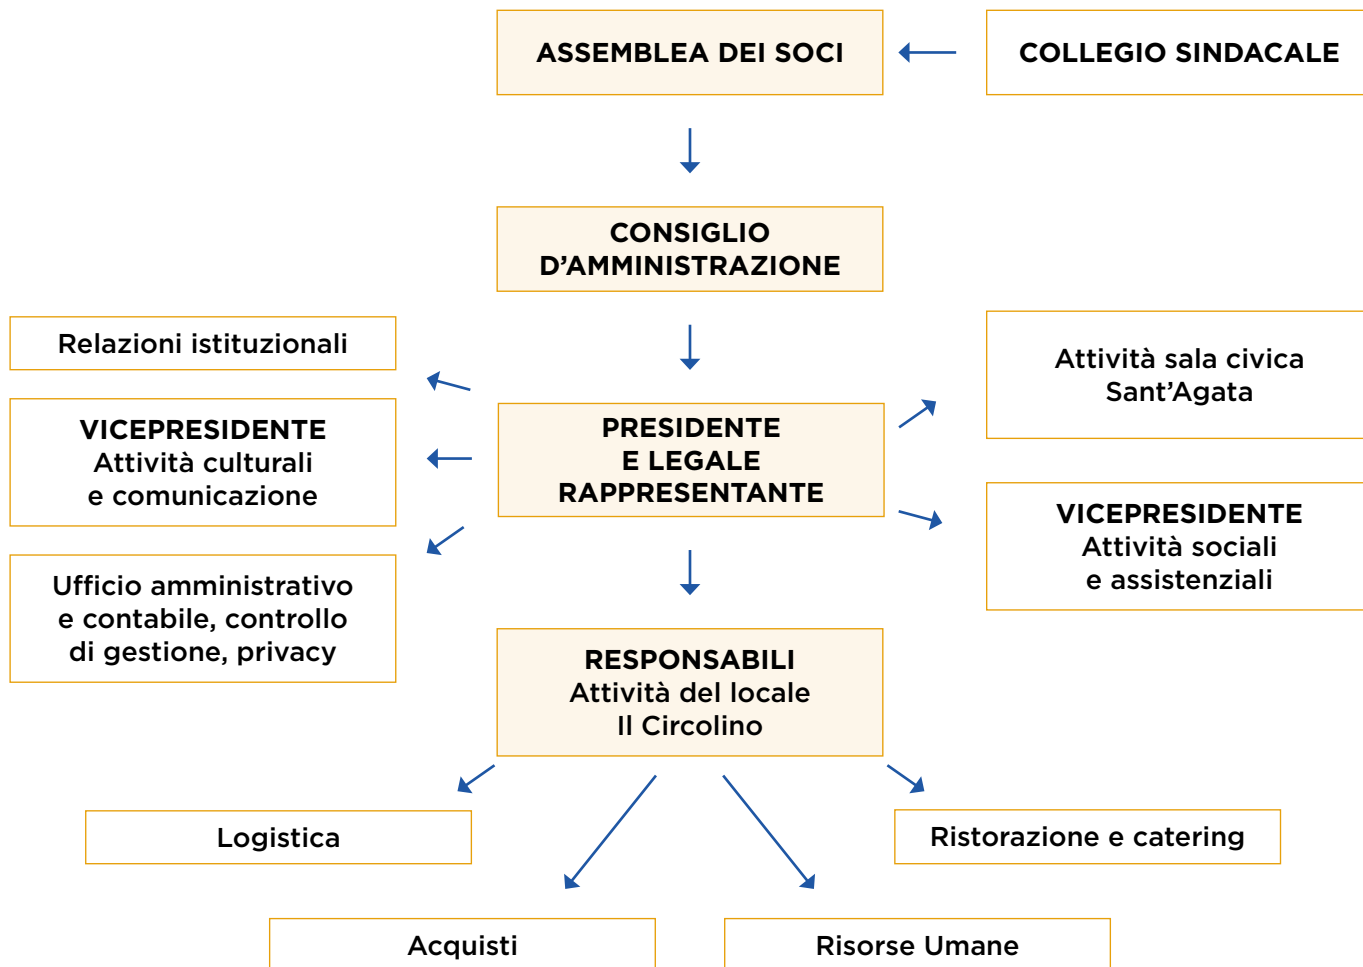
ASSEMBLEA DEI SOCI

COLLEGIO SINDACALE

CONSIGLIO D’AMMINISTRAZIONE

Relazioni istituzionali

VICEPRESIDENTE
Attività culturali
e comunicazione

Ufficio amministrativo e contabile, controllo di gestione, privacy

PRESIDENTE
E LEGALE
RAPPRESENTANTE

Attività sala civica Sant’Agata

VICEPRESIDENTE
Attività sociali
e assistenziali

RESPONSABILI
Attività del locale
Il Circolino

Logistica

Ristorazione e catering

Acquisti

Risorse Umane